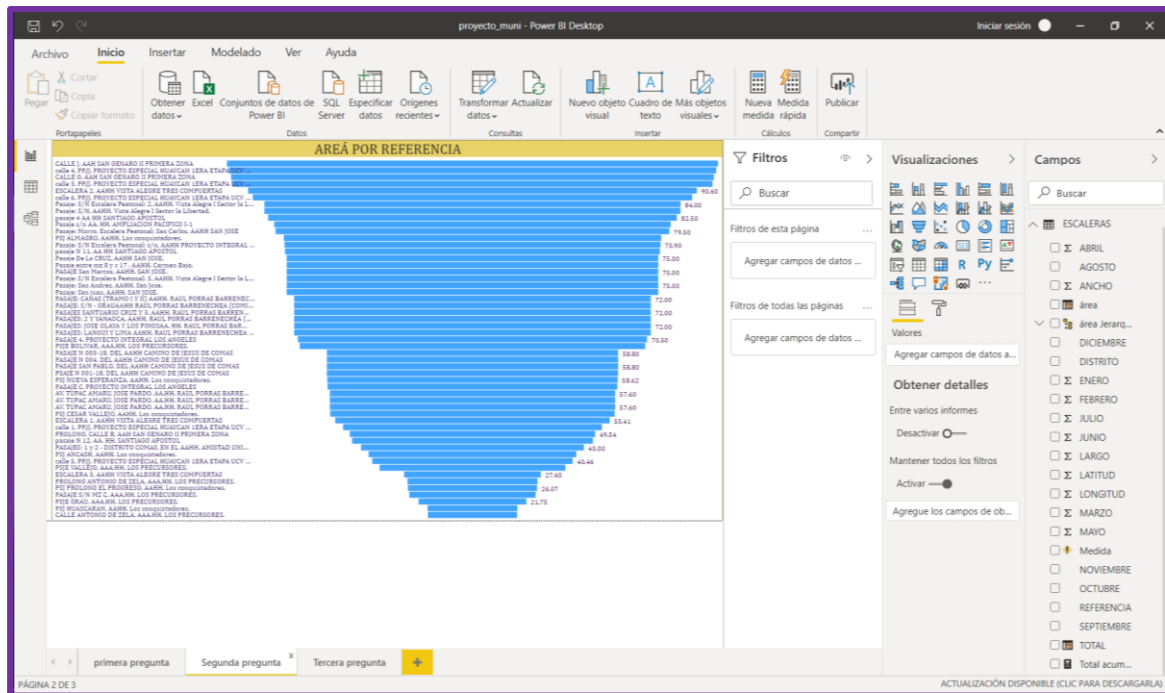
proyecto_muni - Power BI Desktop

Iniciar sesión

Archivo Inicio Insertar Modelado Ver Ayuda

Pegar Cortar Copiar Copiar formato Portapapeles

Obtener datos Excel Conjuntos de datos de Power BI SQL Server Especificar datos Orígenes recientes Datos

Transformar datos Actualizar Consultas

Nuevo objeto visual Cuadro de texto Más objetos visuales Insertar

Nueva medida Medida rápida Cálculos

Publicar Compartir

AREÁ POR REFERENCIA

CALLE J. AAH SAN GENARO II PRIMERA ZONA
calle 4. PRJ. PROYECTO ESPECIAL HUAYCAN 1ERA ETAPA UCV ...
CALLE G. AAH SAN GENARO II PRIMERA ZONA
calle 3. PRJ. PROYECTO ESPECIAL HUAYCAN 1ERA ETAPA UCV ...
ESCALERA 2. AAHH VISTA ALEGRE TRES COMPUERTAS
calle 6. PRJ. PROYECTO ESPECIAL HUAYCAN 1ERA ETAPA UCV ...
Pasaje 3/N Escalera Peatonal 2. AAHH. Vista Alegre I Sector la L...
Pasaje 3/N. AAHH. Vista Alegre I Sector la Libertad.
psaje 4 AA HH SANTIAGO APOSTOL
Pasaje s/n AA. HH. AMPLIACION PACIFICO 1-1
Pasaje: Nazca. Escalera Peatonal: San Carlos. AAHH SAN JOSE
PSJ ALMAGRO, AAHH. Los conquistadores.
Pasaje S/N Escalera Peatonal 1/4. AAHH PROYECTO INTEGRAL ...
pasaje N 11. AA HH SANTIAGO APOSTOL
Pasaje De La CRUZ. AAHH SAN JOSE.
Pasaje entre mz B y c 17 . AAHH. Carmen Bajo.
PASAJE San Marcos. AAHH. SAN JOSE.
Pasaje: S/N Escalera Peatonal: 5. AAHH. Vista Alegre I Sector la L...
Pasaje: San Andres. AAHH. San Jose.
Pasaje: San juan. AAHH. SAN JOSE.
PASAJE: CAÑAS (TRAMO I Y II) AAHH. RAUL PORRAS BARRENEC...
PASAJE: S/N - GRAGAAHH RAUL PORRAS BARRENECHEA (COMI...
PASAJES SANTUARIO CRUZ Y 3. AAHH. RAUL PORRAS BARREN...
PASAJES: 2 Y TANAOCA. AAHH. RAUL PORRAS BARRENECHEA (...
PASAJES: JOSE OLAYA Y LOS PINOSAA. HH. RAUL PORRAS BAR...
PASAJES: LANGUI Y LIMA AAHH. RAUL PORRAS BARRENECHEA ...
PASAJE 4. PROYECTO INTEGRAL LOS ANGELES
PSJE BOLIVAR. AAA.HH. LOS PRECURSORES.
PASAJE N 003-18. DEL AAHH CAMINO DE JESUS DE COMAS
PASAJE N 004. DEL AAHH CAMINO DE JESUS DE COMAS
PASAJE SAN PABLO. DEL AAHH CAMINO DE JESUS DE COMAS
PSAJE N 001-18. DEL AAHH CAMINO DE JESUS DE COMAS
PSJ NUEVA ESPERANZA. AAHH. Los conquistadores.
PASAJE C. PROYECTO INTEGRAL LOS ANGELES
AV. TUPAC AMARU. JOSE PARDO. AA.HH. RAUL PORRAS BARRE...
AV. TUPAC AMARU. JOSE PARDO. AA.HH. RAUL PORRAS BARRE...
AV. TUPAC AMARU. JOSE PARDO. AA.HH. RAUL PORRAS BARRE...
PSJ CESAR VALLEJO. AAHH. Los conquistadores.
ESCALERA 1. AAHH VISTA ALEGRE TRES COMPUERTAS
calle 1. PRJ. PROYECTO ESPECIAL HUAYCAN 1ERA ETAPA UCV ...
PROLONG CALLE B. AAH SAN GENARO II PRIMERA ZONA
pasaje N 12. AA. HH. SANTIAGO APOSTOL
PASAJES: 1 y 2 - DISTRITO COMAS. EN EL AAHH. AMISTAD UNI...
PSJ ANCASH. AAHH. Los conquistadores.
calle 5. PRJ. PROYECTO ESPECIAL HUAYCAN 1ERA ETAPA UCV ...
PSJE VALLEJO. AA.HH. LOS PRECURSORES.
ESCALERA 3. AAHH VISTA ALEGRE TRES COMPUERTAS
PROLONG ANTONIO DE ZELA. AA.HH. LOS PRECURSORES.
PSJ PROLONG EL PROGRESO. AAHH. Los conquistadores.
PASAJE S/N MZ C. AA.HH. LOS PRECURSORES.
PSJE GRAU. AA.HH. LOS PRECURSORES.
PSJ HUASCARAN. AAHH. Los conquistadores.
CALLE ANTONIO DE ZELA. AA.HH. LOS PRECURSORES.

90.60 84.00 82.50 79.50 75.90 75.00 75.00 75.00 75.00 72.00 72.00 72.00 72.00 70.50 58.80 58.80 58.62 57.60 57.60 55.41 49.54 45.00 40.46 27.60 26.07 21.75

Filtros
Buscar
Filtros de esta página
Agregar campos de datos ...
Filtros de todas las páginas
Agregar campos de datos ...

Visualizaciones
Valores
Agregar campos de datos a...
Obtener detalles
Entre varios informes
Desactivar
Mantener todos los filtros
Activar
Agregue los campos de ob...

Campos
Buscar
ESCALERAS
ABRIL
AGOSTO
ANCHO
área
área Jerarq...
DICIEMBRE
DISTRITO
ENERO
FEBRERO
JULIO
JUNIO
LARGO
LATITUD
LONGITUD
MARZO
MAYO
Medida
NOVIEMBRE
OCTUBRE
REFERENCIA
SEPTIEMBRE
TOTAL
Total acum...

primera pregunta Segunda pregunta Tercera pregunta +

PÁGINA 2 DE 3
ACTUALIZACIÓN DISPONIBLE (CLIC PARA DESCARGARLA)